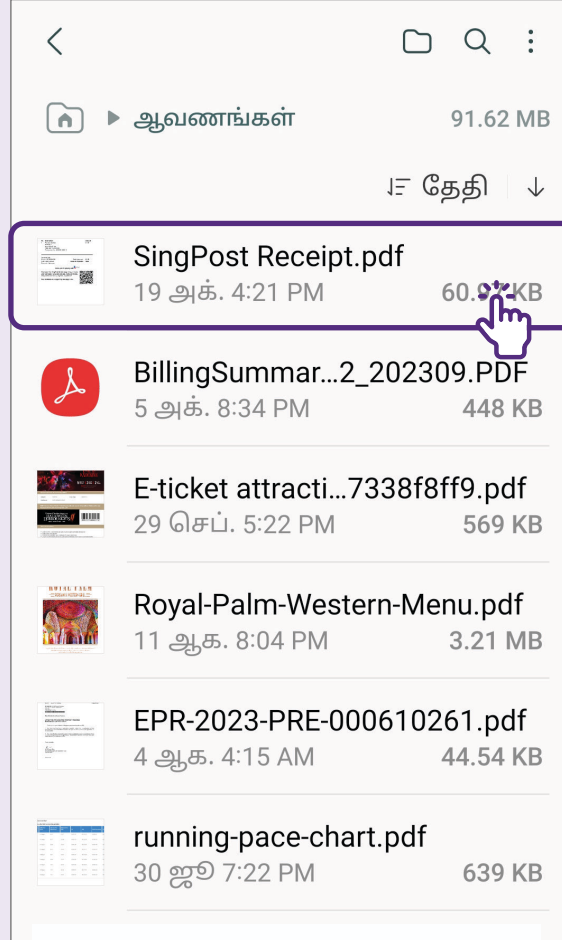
ஆவணங்கள் 91.62 MB

தேதி

SingPost Receipt.pdf
19 அக். 4:21 PM 60.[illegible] KB

BillingSummar...2_202309.PDF
5 அக். 8:34 PM 448 KB

E-ticket attracti...7338f8ff9.pdf
29 செப். 5:22 PM 569 KB

Royal-Palm-Western-Menu.pdf
11 ஆக. 8:04 PM 3.21 MB

EPR-2023-PRE-000610261.pdf
4 ஆக. 4:15 AM 44.54 KB

running-pace-chart.pdf
30 ஜூ 7:22 PM 639 KB